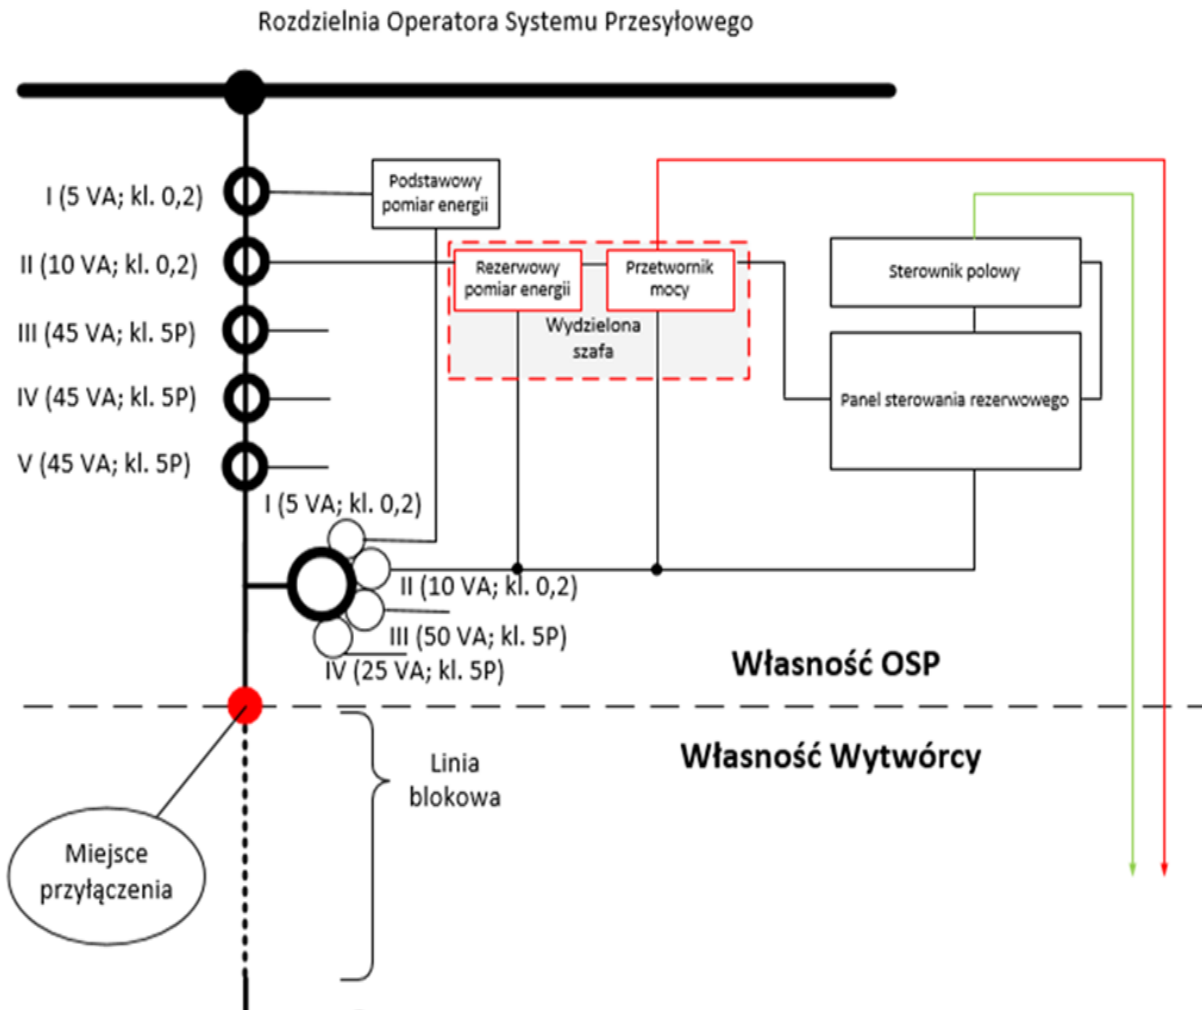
Rozdzielnia Operatora Systemu Przesyłowego

I (5 VA; kl. 0,2)

II (10 VA; kl. 0,2)

III (45 VA; kl. 5P)

IV (45 VA; kl. 5P)

V (45 VA; kl. 5P)

Podstawowy pomiar energii

Rezerwowy pomiar energii

Przetwornik mocy

Wydzielona szafa

Sterownik polowy

Panel sterowania rezerwowego

I (5 VA; kl. 0,2)

II (10 VA; kl. 0,2)

III (50 VA; kl. 5P)

IV (25 VA; kl. 5P)

Własność OSP

Własność Wytwórcy

Linia blokowa

Miejsce przyłączenia